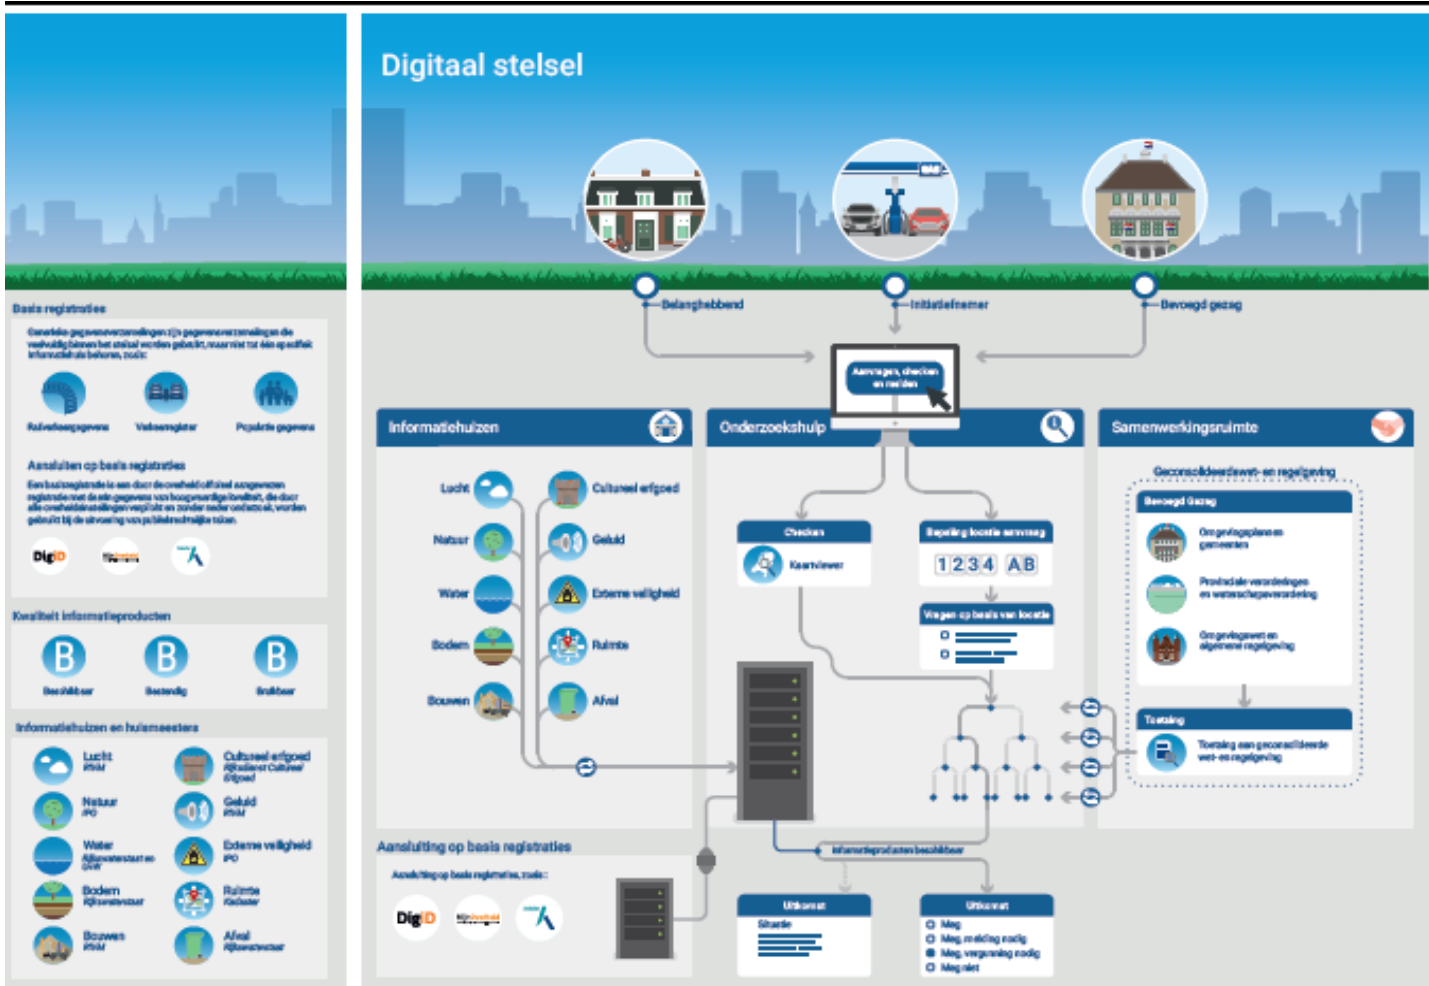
Digitaal stelsel

Belanghebbend
Initiatiefnemer
Bevoegd gezag

Aanvragen, checken en melden

Basis registraties

Generieke gegevensverzamelingen zijn gegevensverzamelingen die veelvuldig binnen het stelsel worden gebruikt, maar niet tot één specifiek informatiehuis behoren, zoals:

Rijksdriehoeksgegevens
Verkeersregister
Populatie gegevens

Aansluiten op basis registraties

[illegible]

DigiD
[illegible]

Kwaliteit informatieproducten

B
Beschikbaar
B
Bestendig
B
Bruikbaar

Informatiehuizen en huismeesters

Lucht
RIVM
Cultureel erfgoed
Rijksdienst Cultureel Erfgoed
Natuur
IPO
Geluid
RIVM
Water
Rijkswaterstaat en UvW
Externe veiligheid
IPO
Bodem
Rijkswaterstaat
Ruimte
Kadaster
Bouwen
RIVM
Afval
Rijkswaterstaat

Informatiehuizen

Lucht
Cultureel erfgoed
Natuur
Geluid
Water
Externe veiligheid
Bodem
Ruimte
Bouwen
Afval

Aansluiting op basis registraties

Aansluiting op basis registraties, zoals:

DigiD

Onderzoekshulp

Checken
Kaartviewer
Bepaling locatie aanvraag
1 2 3 4 A B
Vragen op basis van locatie

Informatieproducten beschikbaar

Uitkomst
Situatie

Uitkomst
Mag
Mag, melding nodig
Mag, vergunning nodig
Mag niet

Samenwerkingsruimte

Geconsolideerde wet- en regelgeving

Bevoegd Gezag
Omgevingsplannen gemeenten
Provinciale verordeningen en waterschapsverordening
Omgevingswet en algemene regelgeving

Toetsing
Toetsing aan geconsolideerde wet- en regelgeving